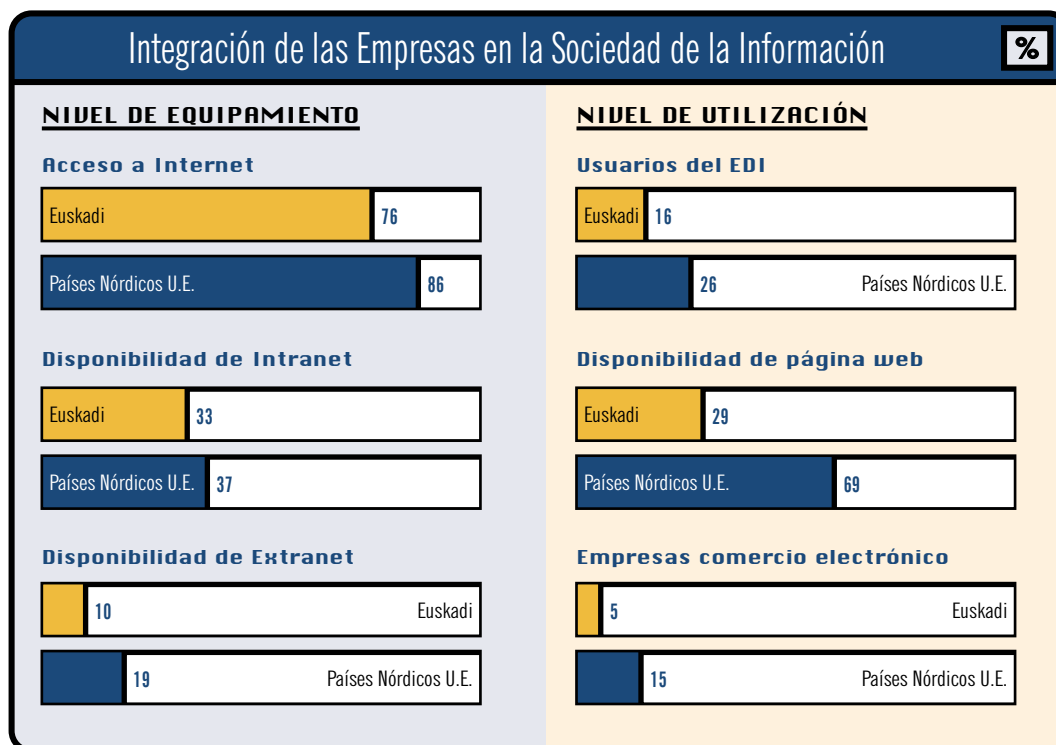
Integración de las Empresas en la Sociedad de la Información

%

NIVEL DE EQUIPAMIENTO

Acceso a Internet

Euskadi 76

Países Nórdicos U.E. 86

Disponibilidad de Intranet

Euskadi 33

Países Nórdicos U.E. 37

Disponibilidad de Extranet

10 Euskadi

19 Países Nórdicos U.E.

NIVEL DE UTILIZACIÓN

Usuarios del EDI

Euskadi 16

26 Países Nórdicos U.E.

Disponibilidad de página web

Euskadi 29

Países Nórdicos U.E. 69

Empresas comercio electrónico

5 Euskadi

15 Países Nórdicos U.E.